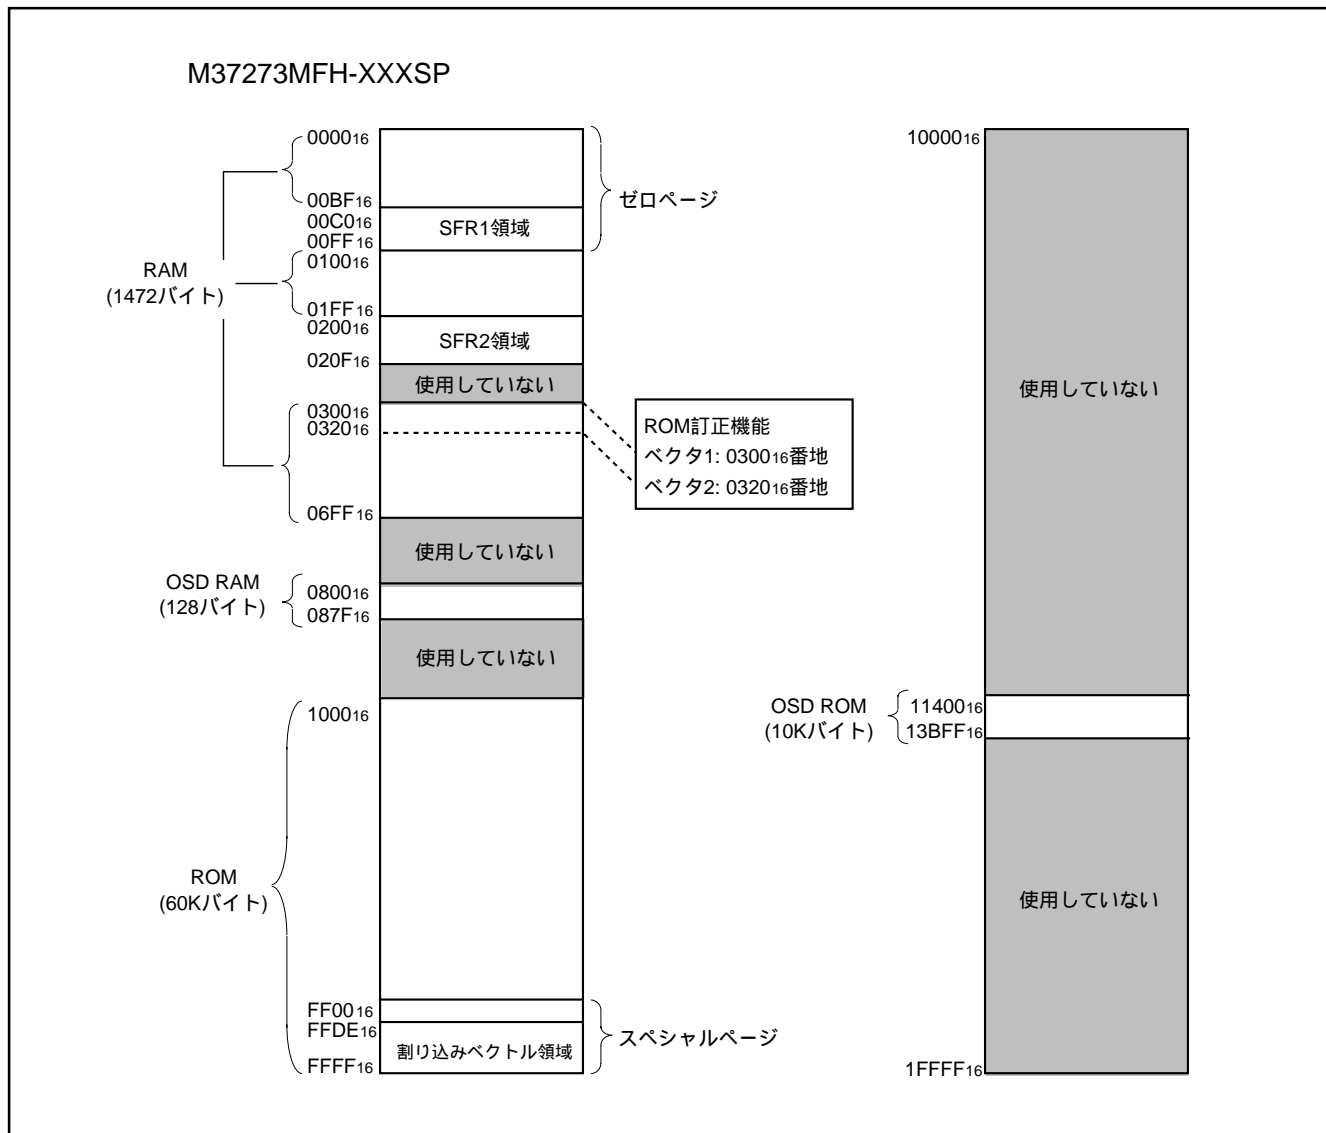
M37273MFH-XXXSP

$0000_{16}$
$00BF_{16}$
$00C0_{16}$
$00FF_{16}$
SFR1領域
ゼロページ
RAM
(1472バイト)
$0100_{16}$
$01FF_{16}$
$0200_{16}$
SFR2領域
$020F_{16}$
使用していない
$0300_{16}$
$0320_{16}$
ROM訂正機能
ベクタ1: $0300_{16}$番地
ベクタ2: $0320_{16}$番地
$06FF_{16}$
使用していない
OSD RAM
(128バイト)
$0800_{16}$
$087F_{16}$
使用していない
$1000_{16}$
ROM
(60Kバイト)
$FF00_{16}$
$FFDE_{16}$
割り込みベクトル領域
$FFFF_{16}$
スペシャルページ

$10000_{16}$
使用していない
OSD ROM
(10Kバイト)
$11400_{16}$
$13BFF_{16}$
使用していない
$1FFFF_{16}$